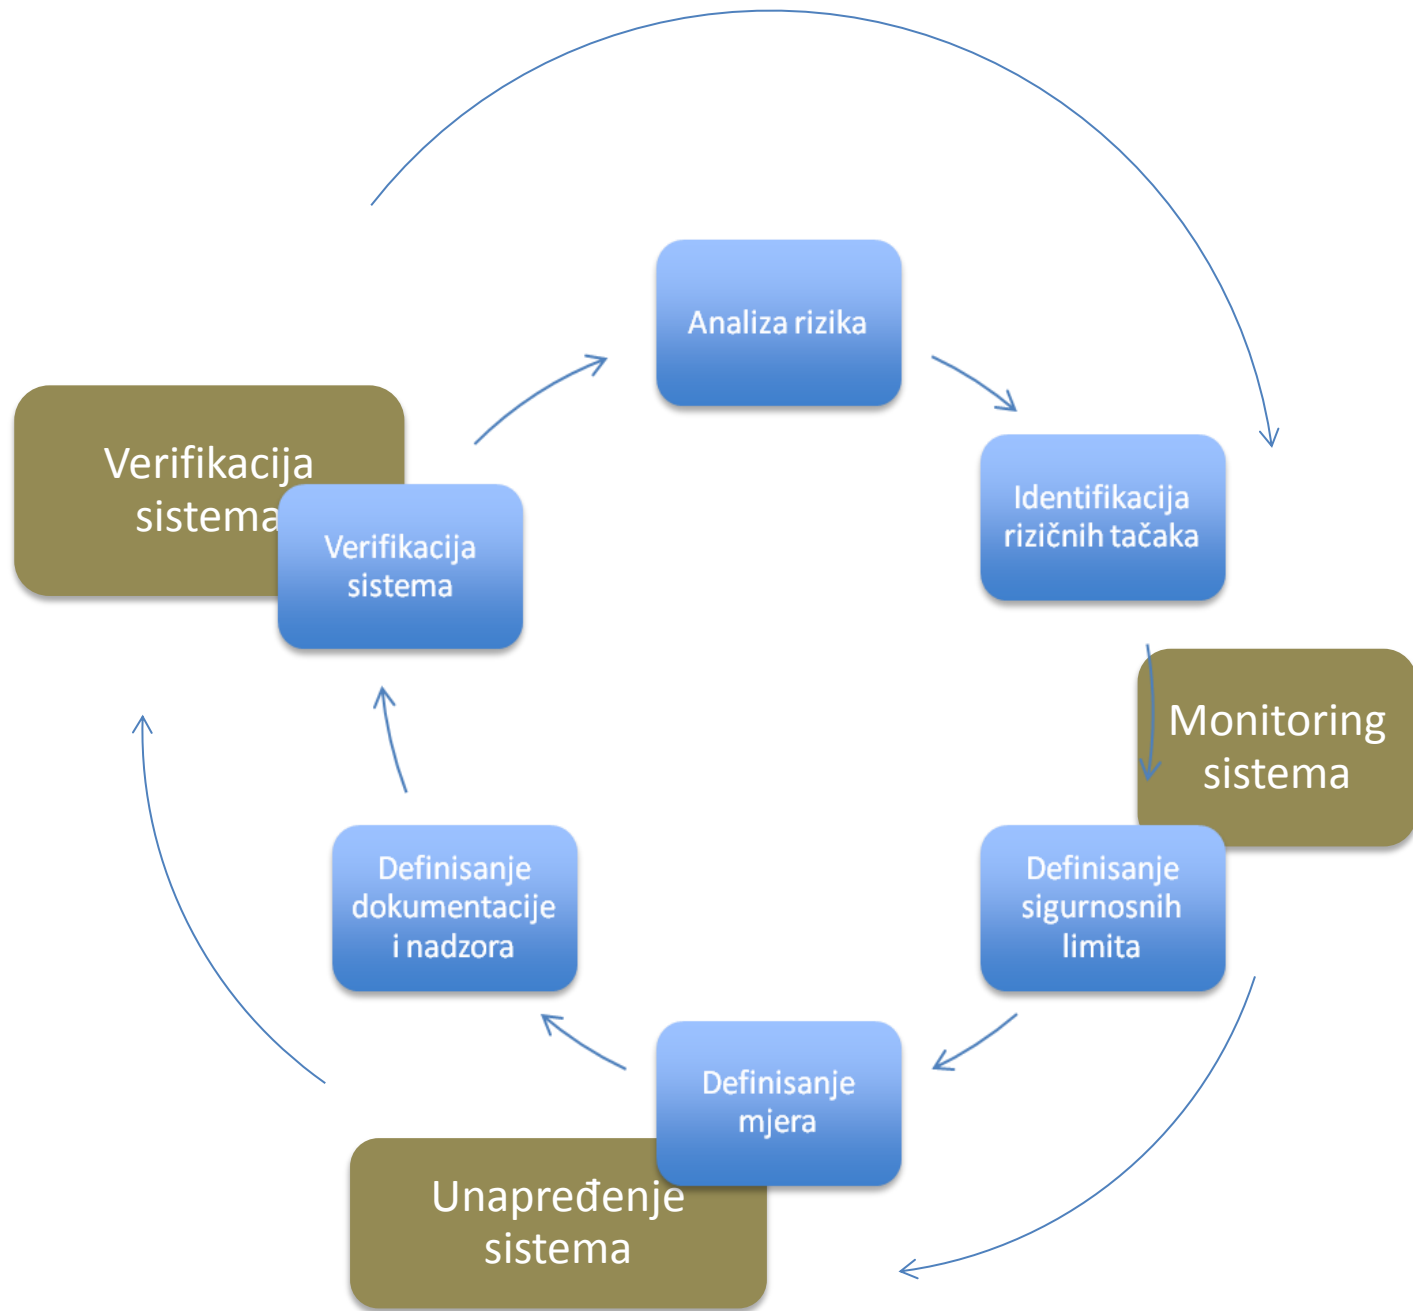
Verifikacija sistema

Analiza rizika

Identifikacija rizičnih tačaka

Monitoring sistema

Verifikacija sistema

Definisanje sigurnosnih limita

Definisanje dokumentacije i nadzora

Definisanje mjera

Unapređenje sistema